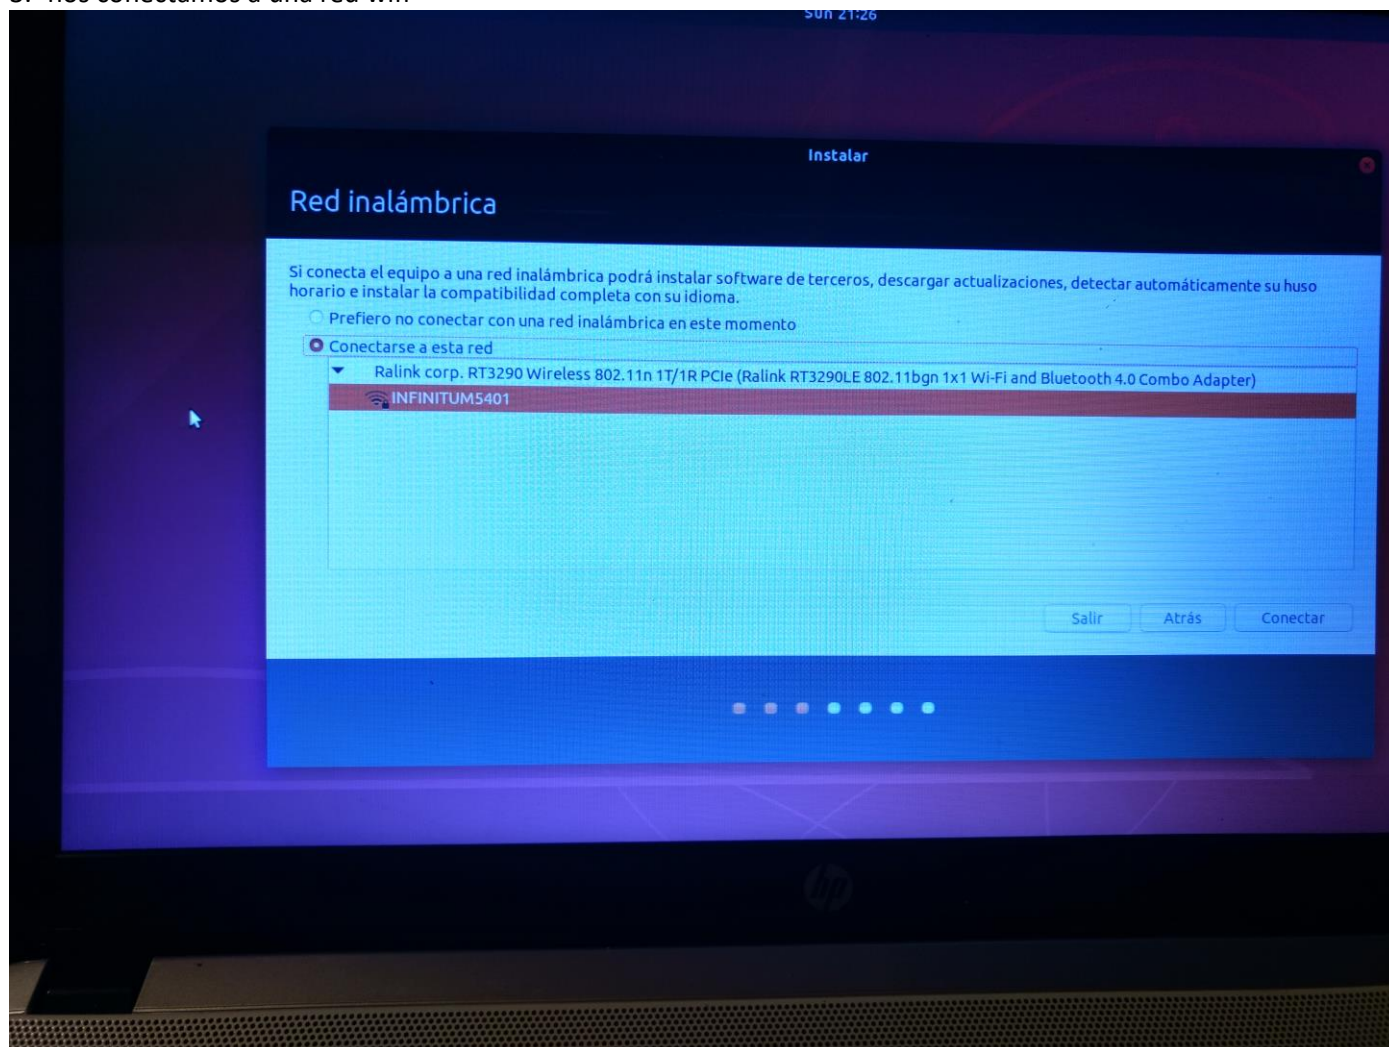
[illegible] nos conectamos a una red wifi

Sun 21:26

Instalar

Red inalámbrica

Si conecta el equipo a una red inalámbrica podrá instalar software de terceros, descargar actualizaciones, detectar automáticamente su huso horario e instalar la compatibilidad completa con su idioma.

Prefiero no conectar con una red inalámbrica en este momento

Conectarse a esta red

Ralink corp. RT3290 Wireless 802.11n 1T/1R PCIe (Ralink RT3290LE 802.11bgn 1x1 Wi-Fi and Bluetooth 4.0 Combo Adapter)

INFINITUM5401

Salir Atrás Conectar

hp